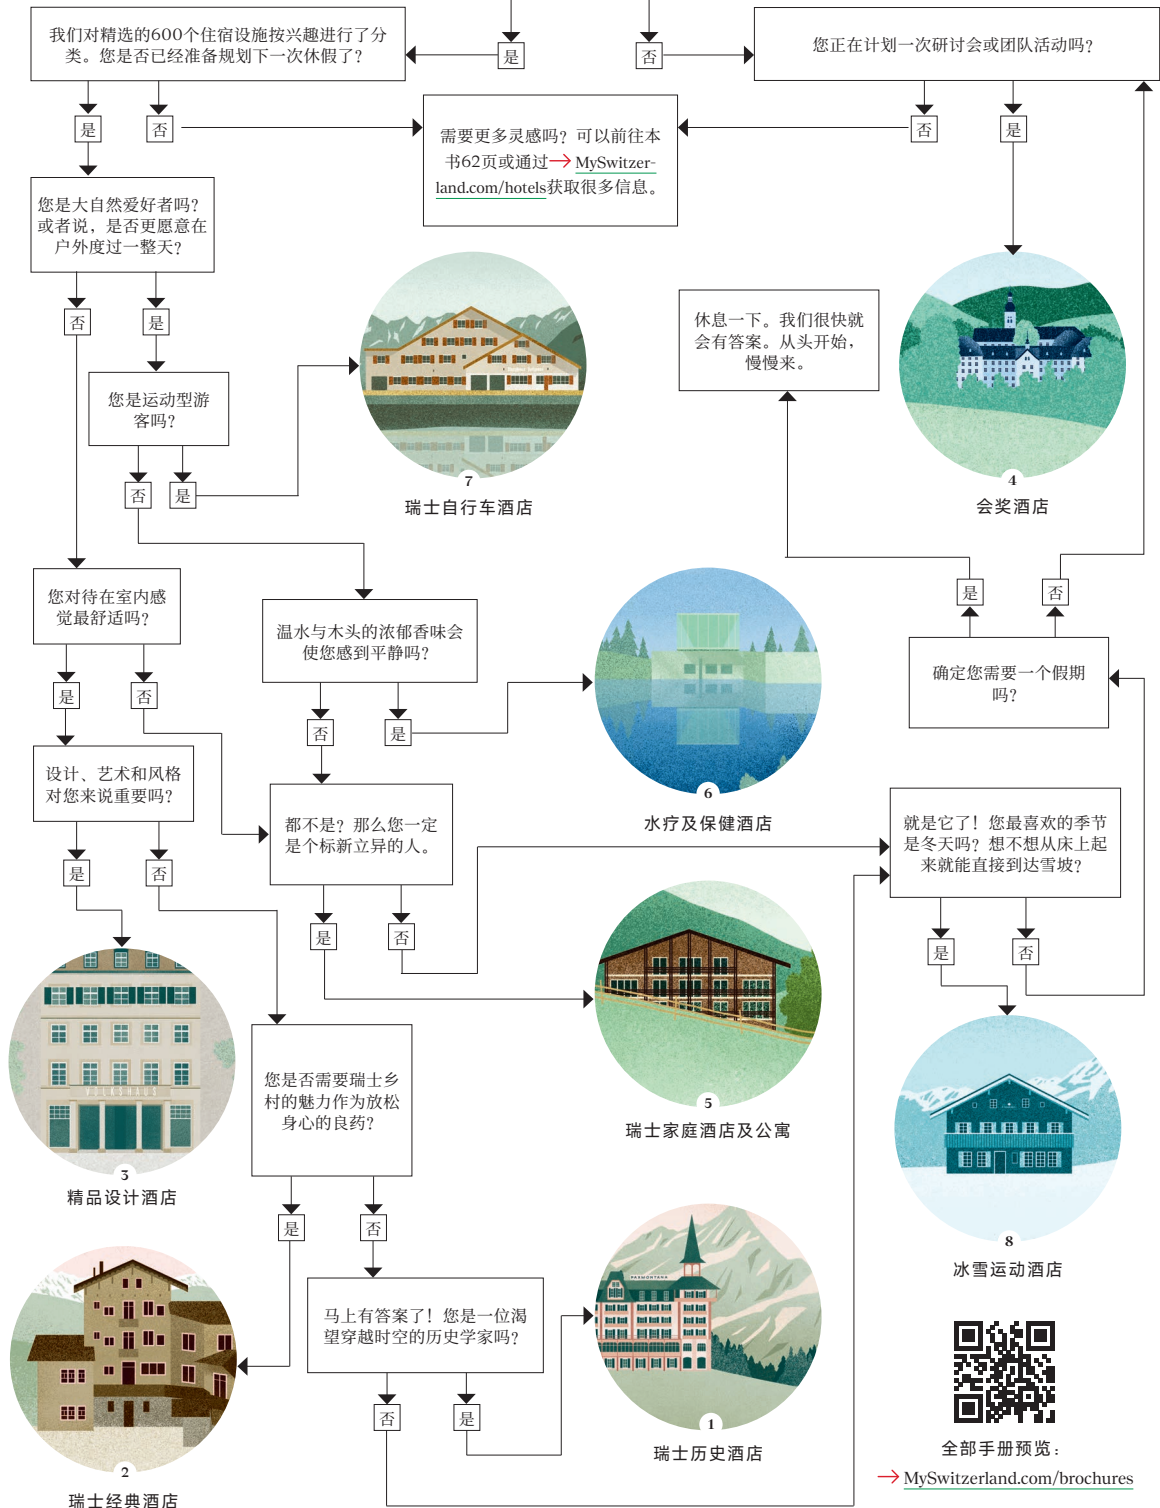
我们对精选的600个住宿设施按兴趣进行了分类。您是否已经准备规划下一次休假了？

是

否

您正在计划一次研讨会或团队活动吗？

是

否

需要更多灵感吗？可以前往本书62页或通过→ MySwitzerland.com/hotels获取很多信息。

否

是

您是大自然爱好者吗？或者说，是否更愿意在户外度过一整天？

否

是

您是运动型游客吗？

否

是

7
瑞士自行车酒店

休息一下。我们很快就会有答案。从头开始，慢慢来。

4
会奖酒店

是

否

确定您需要一个假期吗？

您对待在室内感觉最舒适吗？

是

否

温水与木头的浓郁香味会使您感到平静吗？

否

是

6
水疗及保健酒店

设计、艺术和风格对您来说重要吗？

是

否

都不是？那么您一定是个标新立异的人。

是

否

就是它了！您最喜欢的季节是冬天吗？想不想从床上起来就能直接到达雪坡？

是

否

5
瑞士家庭酒店及公寓

3
精品设计酒店

您是否需要瑞士乡村的魅力作为放松身心的良药？

是

否

8
冰雪运动酒店

马上有答案了！您是一位渴望穿越时空的历史学家吗？

否

是

1
瑞士历史酒店

2
瑞士经典酒店

全部手册预览：
→ MySwitzerland.com/brochures